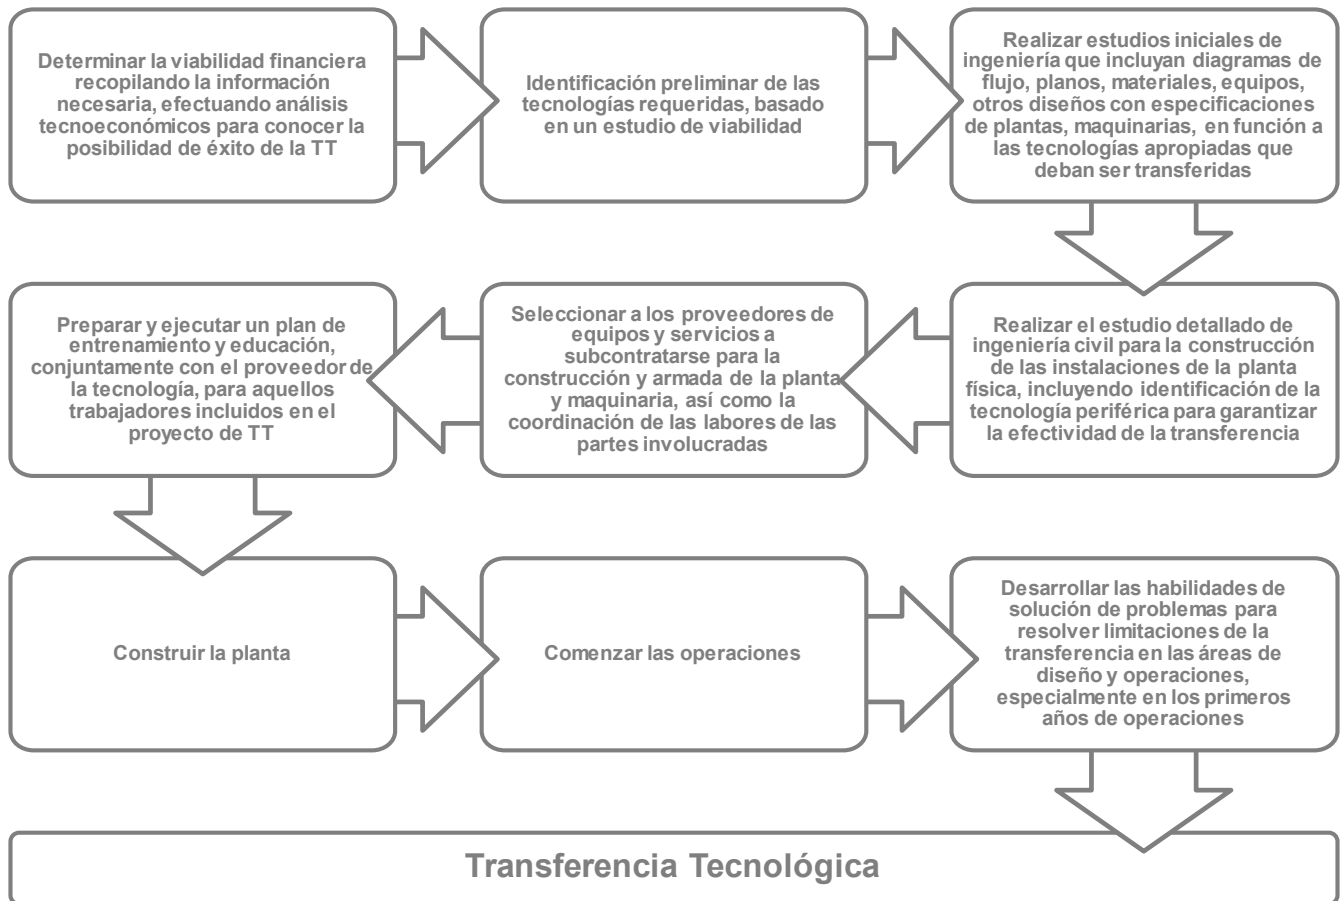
Determinar la viabilidad financiera recopilando la información necesaria, efectuando análisis tecnoeconómicos para conocer la posibilidad de éxito de la TT

Identificación preliminar de las tecnologías requeridas, basado en un estudio de viabilidad

Realizar estudios iniciales de ingeniería que incluyan diagramas de flujo, planos, materiales, equipos, otros diseños con especificaciones de plantas, maquinarias, en función a las tecnologías apropiadas que deban ser transferidas

Realizar el estudio detallado de ingeniería civil para la construcción de las instalaciones de la planta física, incluyendo identificación de la tecnología periférica para garantizar la efectividad de la transferencia

Seleccionar a los proveedores de equipos y servicios a subcontratarse para la construcción y armada de la planta y maquinaria, así como la coordinación de las labores de las partes involucradas

Preparar y ejecutar un plan de entrenamiento y educación, conjuntamente con el proveedor de la tecnología, para aquellos trabajadores incluidos en el proyecto de TT

Construir la planta

Comenzar las operaciones

Desarrollar las habilidades de solución de problemas para resolver limitaciones de la transferencia en las áreas de diseño y operaciones, especialmente en los primeros años de operaciones

Transferencia Tecnológica